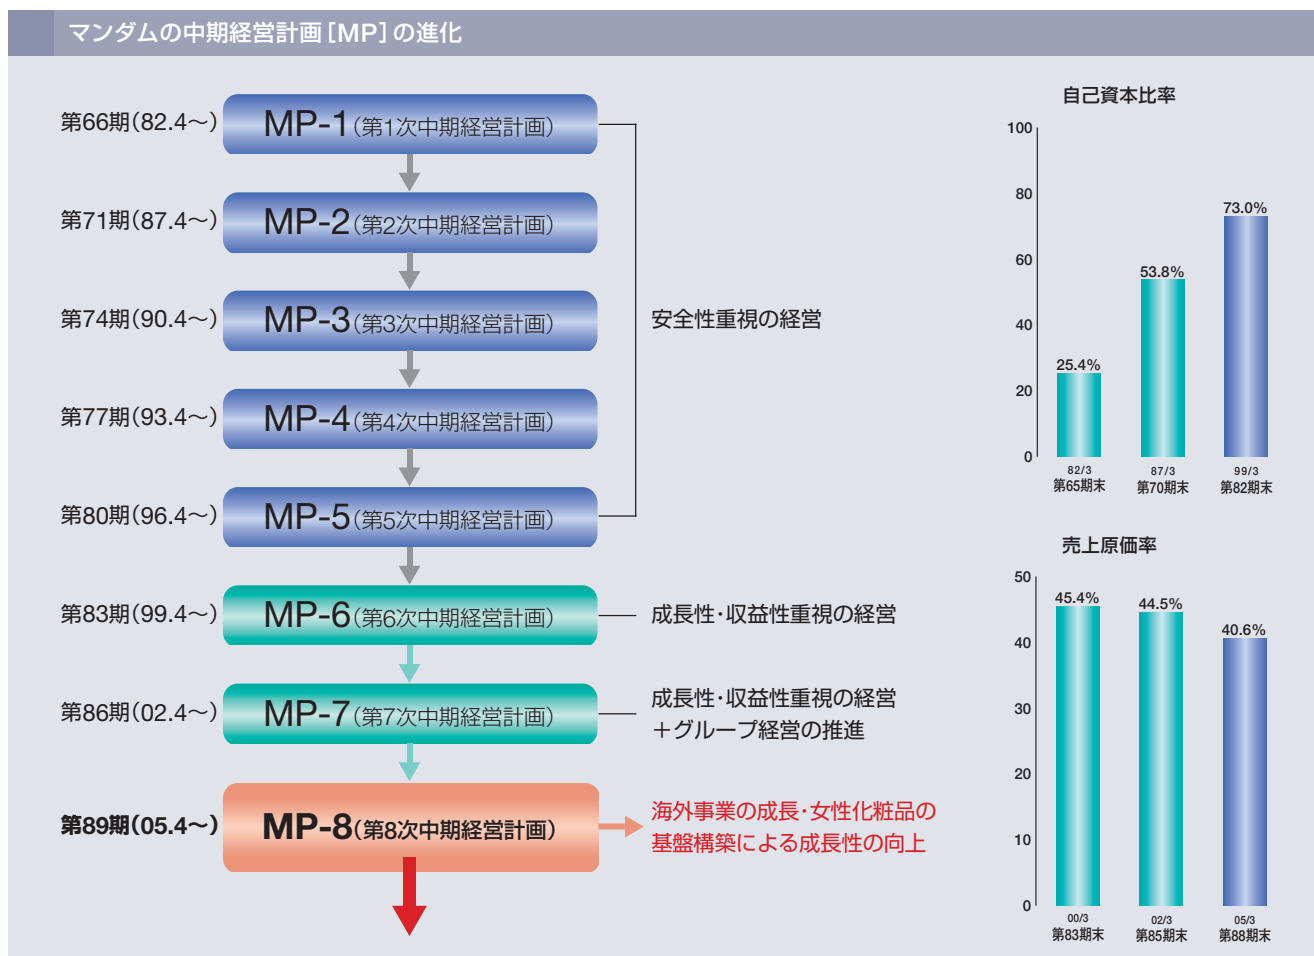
マンダムの中期経営計画［MP］の進化

第66期（82.4〜） MP-1（第1次中期経営計画）

第71期（87.4〜） MP-2（第2次中期経営計画）

第74期（90.4〜） MP-3（第3次中期経営計画）

第77期（93.4〜） MP-4（第4次中期経営計画）

第80期（96.4〜） MP-5（第5次中期経営計画）

安全性重視の経営

第83期（99.4〜） MP-6（第6次中期経営計画） 成長性・収益性重視の経営

第86期（02.4〜） MP-7（第7次中期経営計画） 成長性・収益性重視の経営 ＋グループ経営の推進

第89期（05.4〜） MP-8（第8次中期経営計画） 海外事業の成長・女性化粧品の基盤構築による成長性の向上

自己資本比率

100
80
60
40
20
0

25.4%
53.8%
73.0%

82/3 第65期末
87/3 第70期末
99/3 第82期末

売上原価率

50
40
30
20
10
0

45.4%
44.5%
40.6%

00/3 第83期末
02/3 第85期末
05/3 第88期末